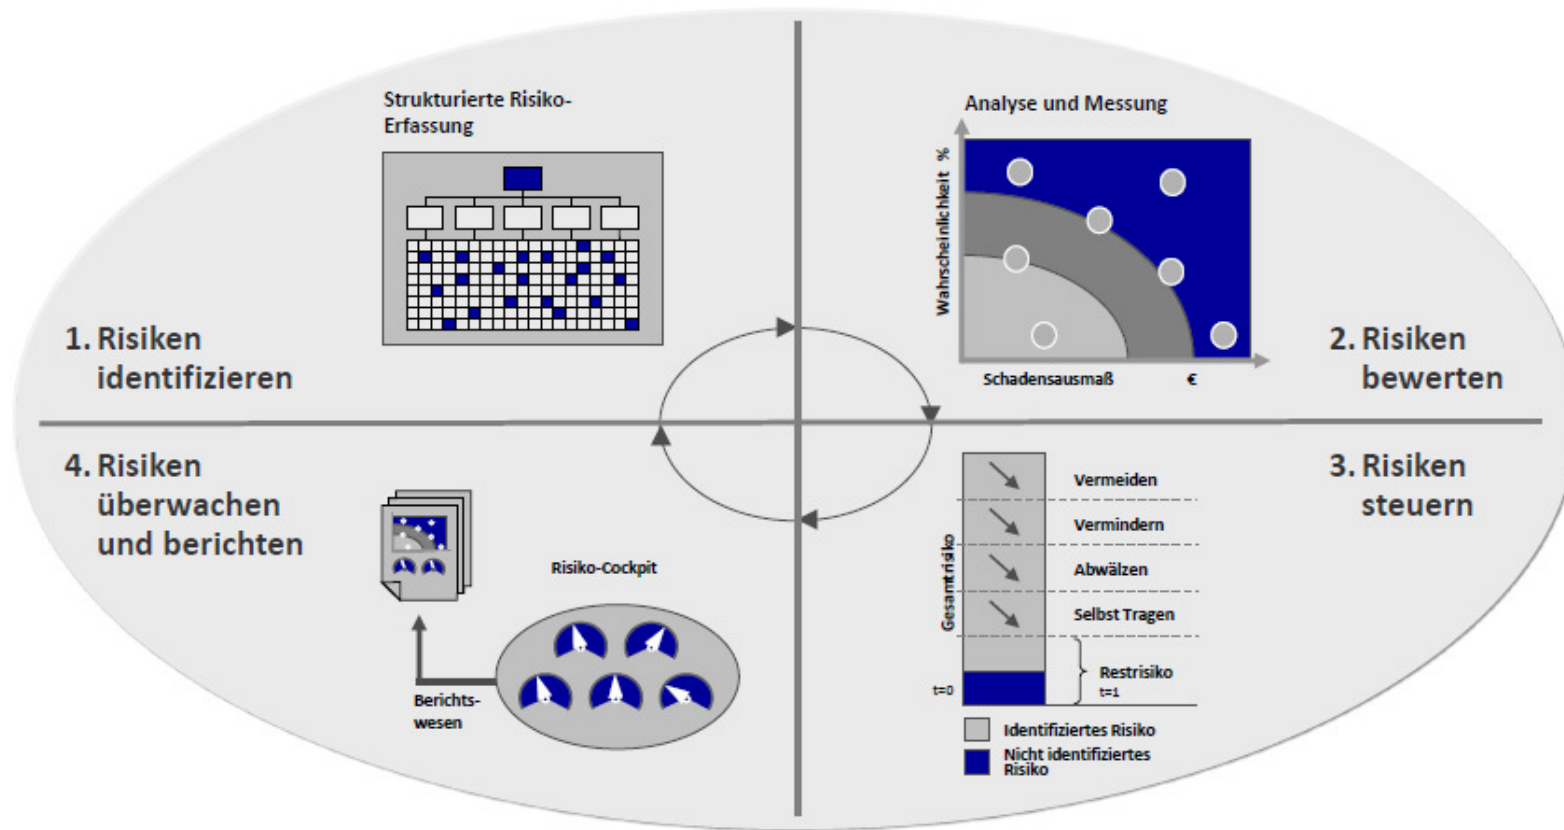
Strukturierte Risiko-Erfassung

Analyse und Messung

Wahrscheinlichkeit %

Schadensausmaß €

1. Risiken identifizieren

2. Risiken bewerten

4. Risiken überwachen und berichten

3. Risiken steuern

Vermeiden

Vermindern

Abwälzen

Selbst Tragen

Gesamtrisiko

Restrisiko t=1

t=0

Identifiziertes Risiko

Nicht identifiziertes Risiko

Risiko-Cockpit

Berichtswesen